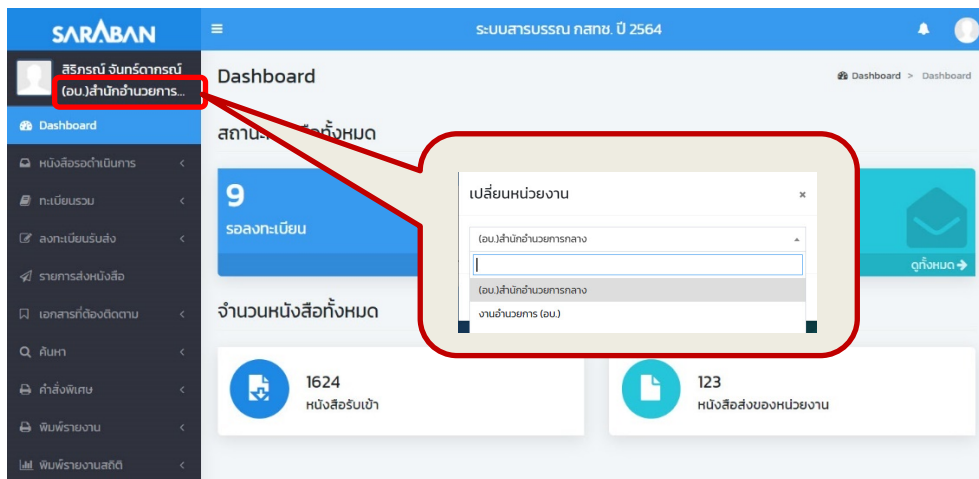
SARABAN

ระบบสารบรรณ กสทช. ปี 2564

สิริภรณ์ จันทร์ดาภรณ์
(อบ.)สำนักอำนวยการ...

Dashboard

หนังสือรอดำเนินการ

ทะเบียนรวม

ลงทะเบียนรับส่ง

รายการส่งหนังสือ

เอกสารที่ต้องติดตาม

ค้นหา

คำสั่งพิเศษ

พิมพ์รายงาน

พิมพ์รายงานสถิติ

Dashboard

Dashboard > Dashboard

สถาน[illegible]ทั้งหมด

9

รอลงทะเบียน

ดูทั้งหมด

จำนวนหนังสือทั้งหมด

1624
หนังสือรับเข้า

123
หนังสือส่งของหน่วยงาน

เปลี่ยนหน่วยงาน ×

(อบ.)สำนักอำนวยการกลาง

(อบ.)สำนักอำนวยการกลาง

งานอำนวยการ (อบ.)